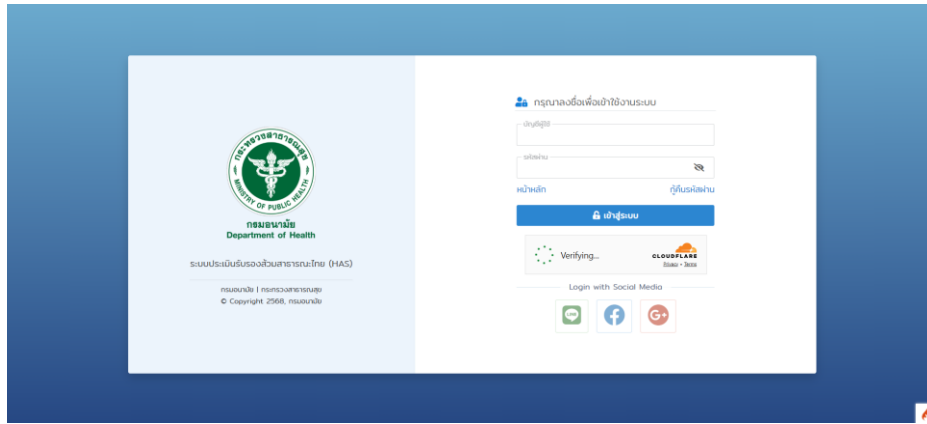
กระทรวงสาธารณสุข
MINISTRY OF PUBLIC HEALTH

กรมอนามัย
Department of Health

ระบบประเมินรับรองส้วมสาธารณะไทย (HAS)

กรมอนามัย | กระทรวงสาธารณสุข
© Copyright 2568, กรมอนามัย

กรุณาลงชื่อเพื่อเข้าใช้งานระบบ

บัญชีผู้ใช้

รหัสผ่าน

หน้าหลัก

กู้คืนรหัสผ่าน

เข้าสู่ระบบ

Verifying...

CLOUDFLARE
Privacy • Terms

Login with Social Media

LINE